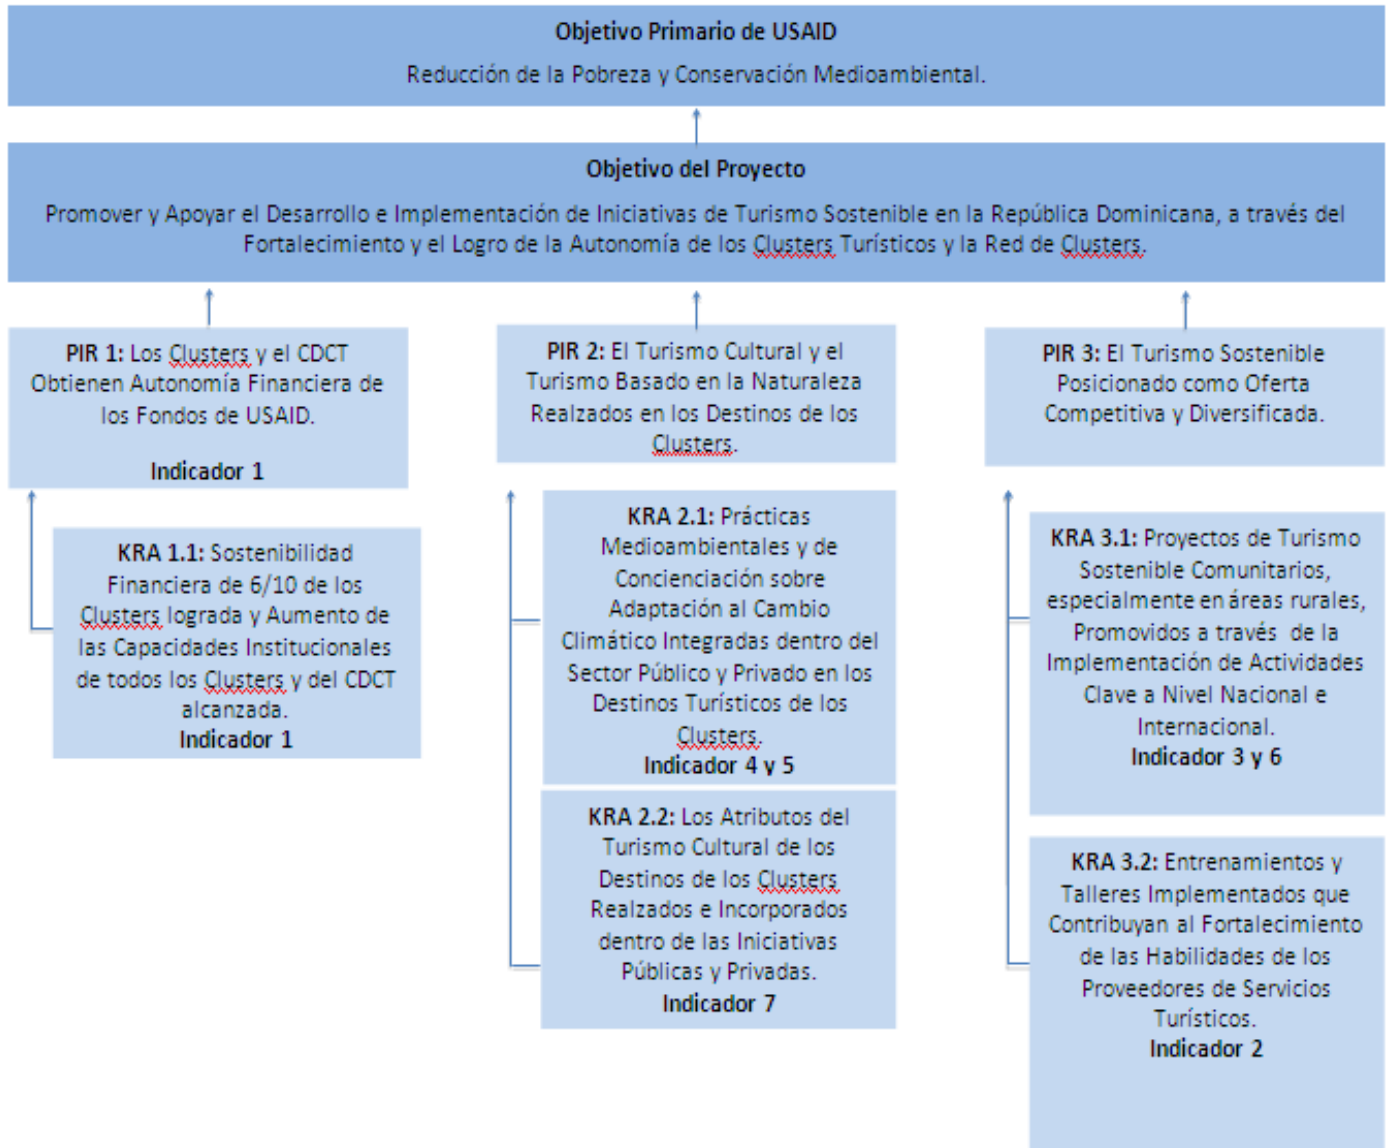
**Objetivo Primario de USAID**

Reducción de la Pobreza y Conservación Medioambiental.

**Objetivo del Proyecto**

Promover y Apoyar el Desarrollo e Implementación de Iniciativas de Turismo Sostenible en la República Dominicana, a través del Fortalecimiento y el Logro de la Autonomía de los Clusters Turísticos y la Red de Clusters.

**PIR 1:** Los Clusters y el CDCT Obtienen Autonomía Financiera de los Fondos de USAID.

**Indicador 1**

**KRA 1.1:** Sostenibilidad Financiera de 6/10 de los Clusters lograda y Aumento de las Capacidades Institucionales de todos los Clusters y del CDCT alcanzada.
**Indicador 1**

**PIR 2:** El Turismo Cultural y el Turismo Basado en la Naturaleza Realzados en los Destinos de los Clusters.

**KRA 2.1:** Prácticas Medioambientales y de Concienciación sobre Adaptación al Cambio Climático Integradas dentro del Sector Público y Privado en los Destinos Turísticos de los Clusters.
**Indicador 4 y 5**

**KRA 2.2:** Los Atributos del Turismo Cultural de los Destinos de los Clusters Realzados e Incorporados dentro de las Iniciativas Públicas y Privadas.
**Indicador 7**

**PIR 3:** El Turismo Sostenible Posicionado como Oferta Competitiva y Diversificada.

**KRA 3.1:** Proyectos de Turismo Sostenible Comunitarios, especialmente en áreas rurales, Promovidos a través de la Implementación de Actividades Clave a Nivel Nacional e Internacional.
**Indicador 3 y 6**

**KRA 3.2:** Entrenamientos y Talleres Implementados que Contribuyan al Fortalecimiento de las Habilidades de los Proveedores de Servicios Turísticos.
**Indicador 2**